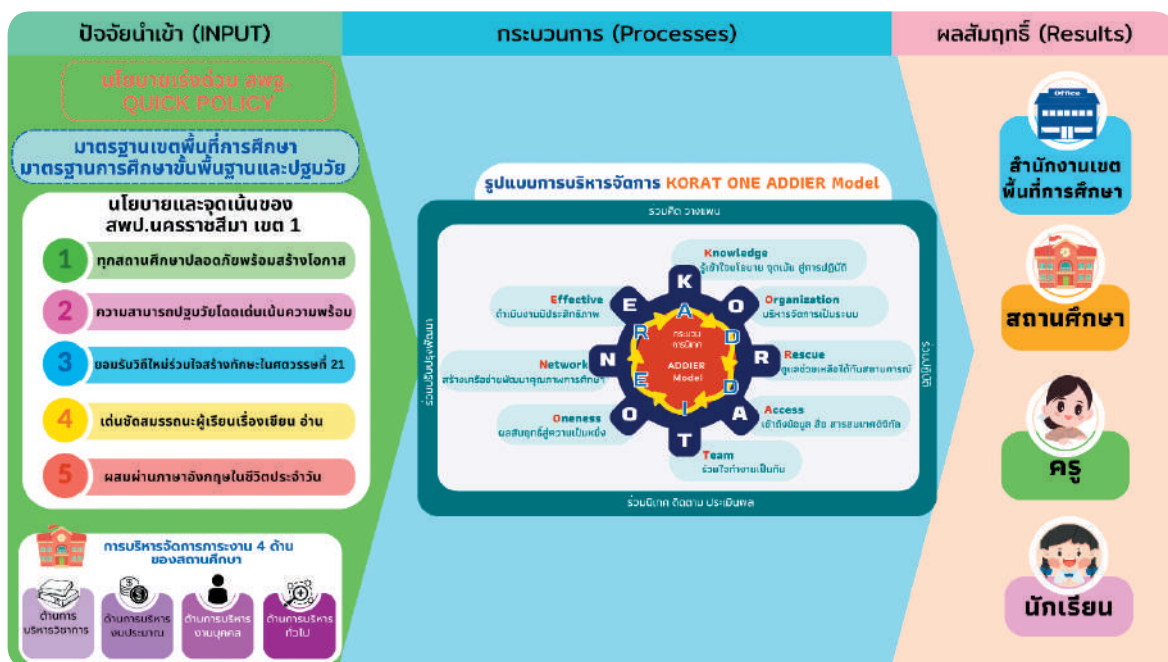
ปัจจัยนำเข้า (INPUT)

นโยบายเร่งด่วน สพฐ.
QUICK POLICY

มาตรฐานเขตพื้นที่การศึกษา
มาตรฐานการศึกษาขั้นพื้นฐานและปฐมวัย

นโยบายและจุดเน้นของ
สพป.นครราชสีมา เขต 1

1 ทุกสถานศึกษาปลอดภัยพร้อมสร้างโอกาส

2 ความสามารถปฐมวัยโดดเด่นเน้นความพร้อม

3 ขอมรับวิถีใหม่ร่วมใจสร้างทักษะในศตวรรษที่ 21

4 เด่นชัดสมรรถนะผู้เรียนเรื่องเขียน อ่าน

5 ผสมผ่านภาษาอังกฤษในชีวิตประจำวัน

การบริหารจัดการภาระงาน 4 ด้าน
ของสถานศึกษา

ด้านการบริหารวิชาการ

ด้านการบริหารงบประมาณ

ด้านการบริหารงานบุคคล

ด้านการบริหารทั่วไป

กระบวนการ (Processes)

รูปแบบการบริหารจัดการ KORAT ONE ADDIER Model

ร่วมคิด วางแผน

ร่วมปรับปรุงพัฒนา

ร่วมทำ

ร่วมนิเทศ ติดตาม ประเมินผล

K O R A T O N E
A D D I E R

กระบวน
การบริหาร
ADDIER
Model

Knowledge
รู้เข้าใจนโยบาย จุดเน้น สู่การปฏิบัติ

Organization
บริหารจัดการเป็นระบบ

Rescue
ดูแลช่วยเหลือได้ทันสถานการณ์

Access
เข้าถึงข้อมูล สื่อ สารสนเทศดิจิทัล

Team
ร่วมใจทำงานเป็นทีม

Oneness
ผลสัมฤทธิ์สู่ความเป็นหนึ่ง

Network
สร้างเครือข่ายพัฒนาคุณภาพการศึกษา

Effective
ดำเนินงานมีประสิทธิภาพ

ผลสัมฤทธิ์ (Results)

Office

สำนักงานเขต
พื้นที่การศึกษา

สถานศึกษา

ครู

นักเรียน